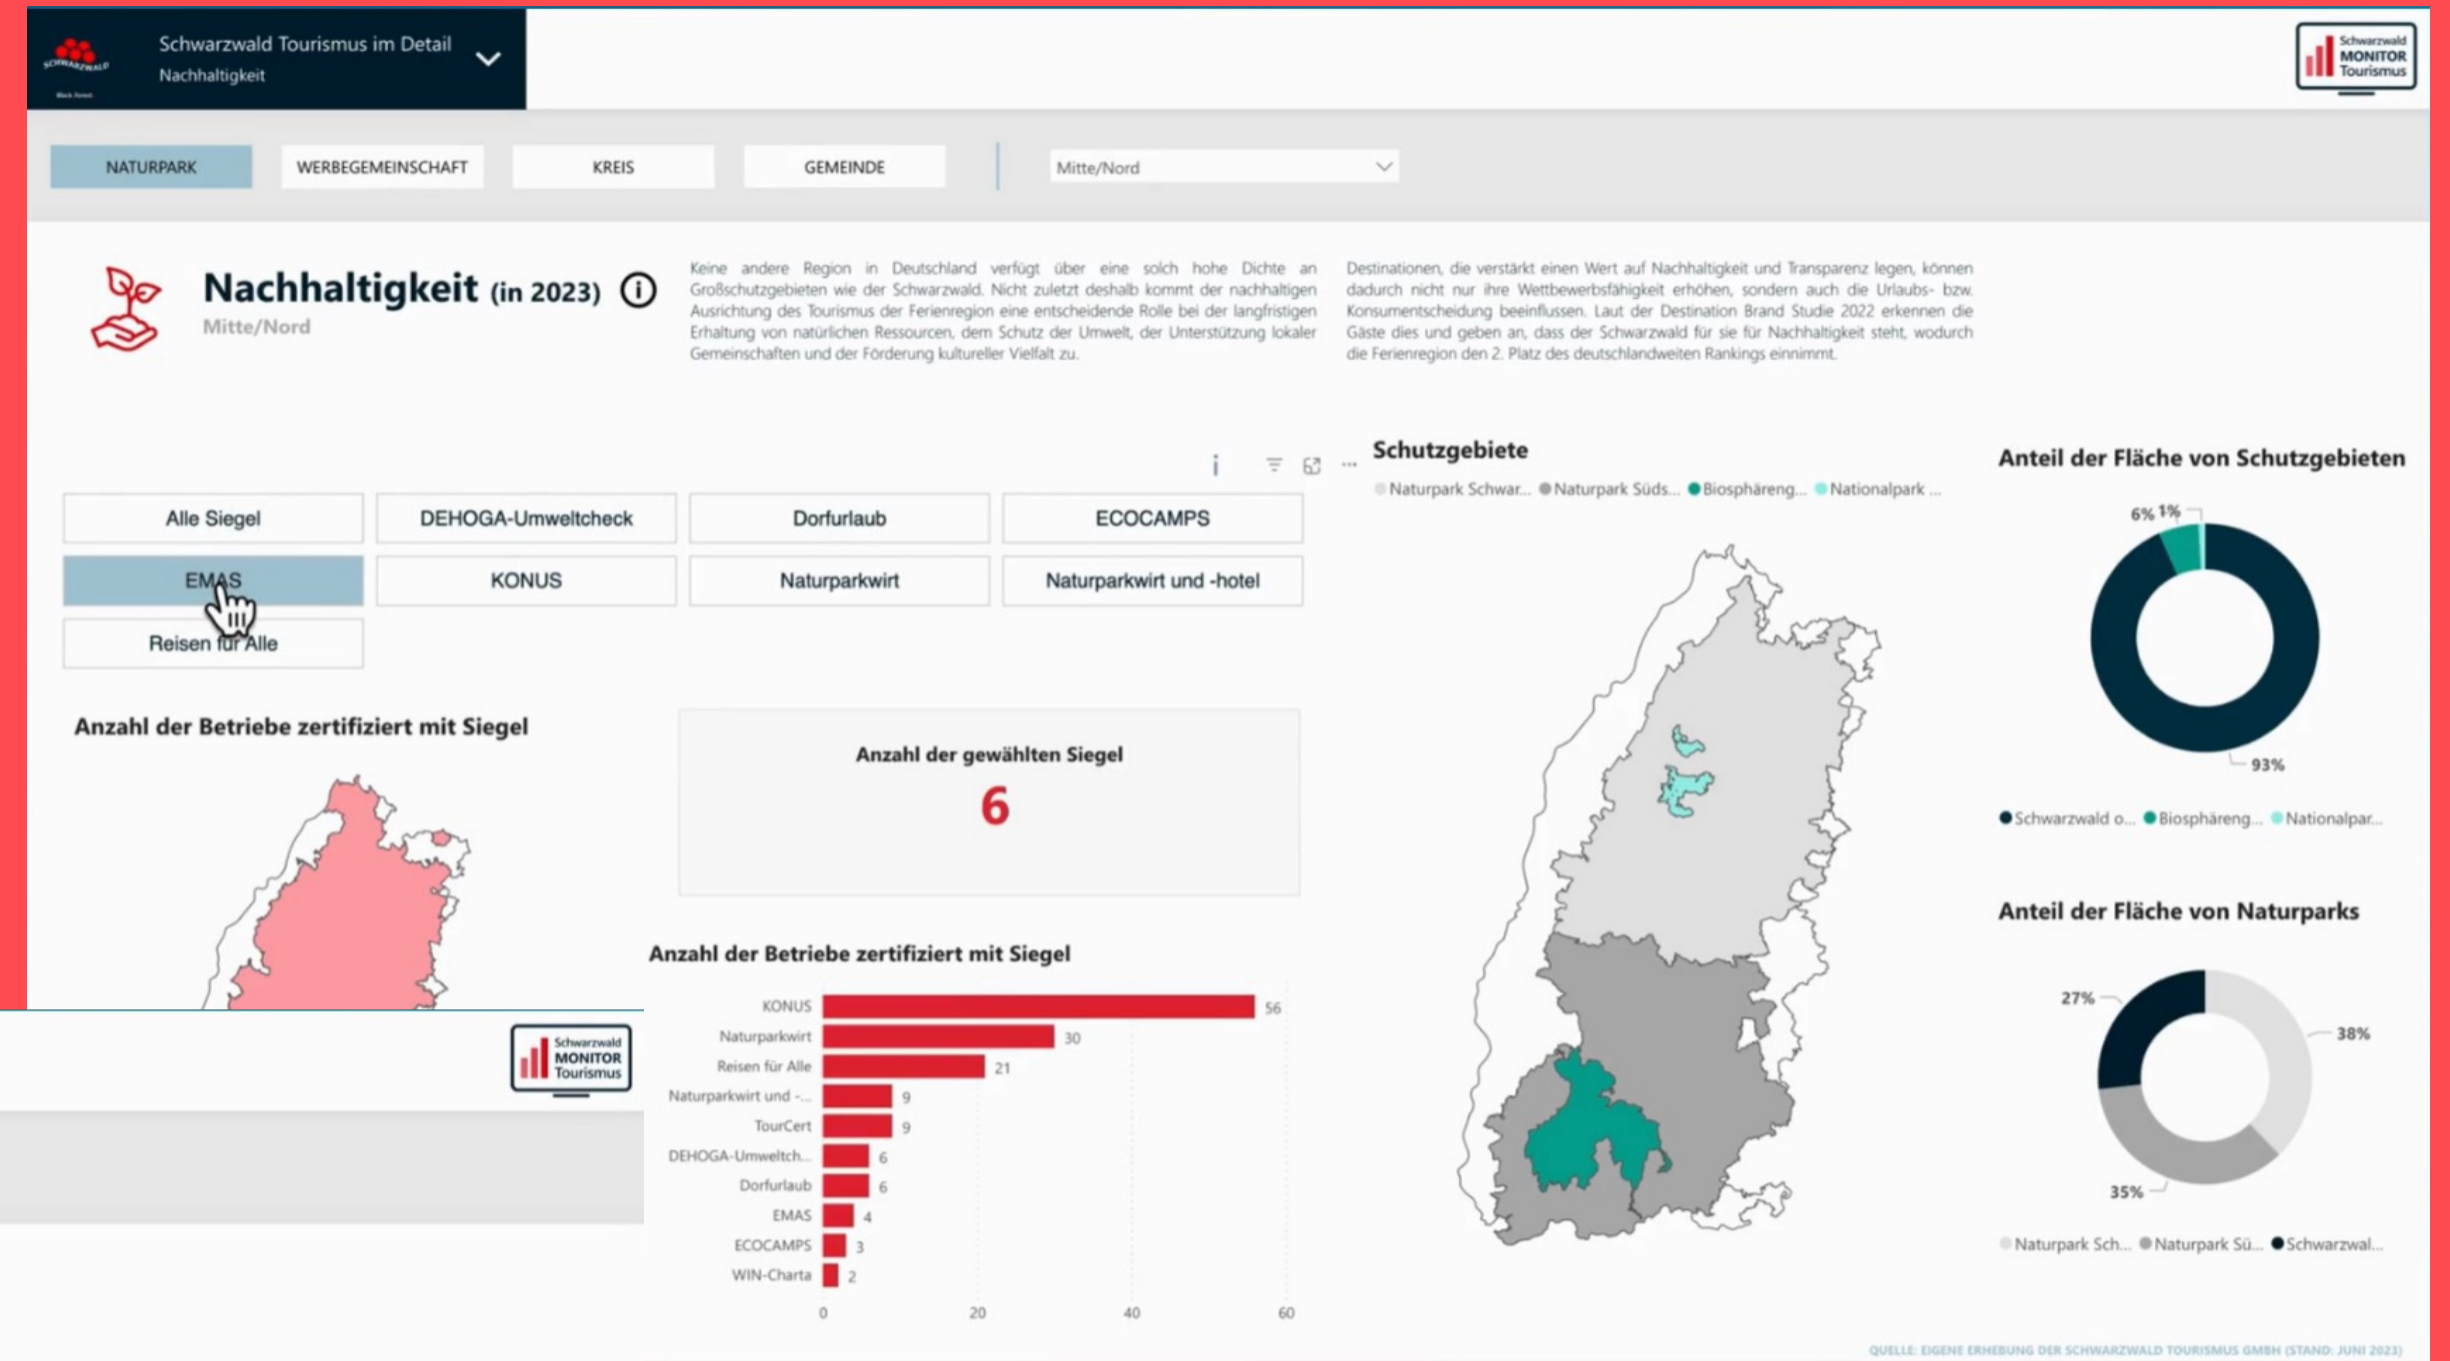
SCHWARZWALD Black Forest

Schwarzwald Tourismus im Detail
Nachhaltigkeit

Schwarzwald MONITOR Tourismus

NATURPARK | WERBEGEMEINSCHAFT | KREIS | GEMEINDE | Mitte/Nord

Nachhaltigkeit (in 2023)
Mitte/Nord

Keine andere Region in Deutschland verfügt über eine solch hohe Dichte an Großschutzgebieten wie der Schwarzwald. Nicht zuletzt deshalb kommt der nachhaltigen Ausrichtung des Tourismus der Ferienregion eine entscheidende Rolle bei der langfristigen Erhaltung von natürlichen Ressourcen, dem Schutz der Umwelt, der Unterstützung lokaler Gemeinschaften und der Förderung kultureller Vielfalt zu.

Destinationen, die verstärkt einen Wert auf Nachhaltigkeit und Transparenz legen, können dadurch nicht nur ihre Wettbewerbsfähigkeit erhöhen, sondern auch die Urlaubs- bzw. Konsumentscheidung beeinflussen. Laut der Destination Brand Studie 2022 erkennen die Gäste dies und geben an, dass der Schwarzwald für sie für Nachhaltigkeit steht, wodurch die Ferienregion den 2. Platz des deutschlandweiten Rankings einnimmt.

Alle Siegel | DEHOGA-Umweltcheck | Dorfurlaub | ECOCAMPS
EMAS | KONUS | Naturparkwirt | Naturparkwirt und -hotel
Reisen für Alle

Anzahl der Betriebe zertifiziert mit Siegel

Schwarzwald MONITOR Tourismus

Anzahl der gewählten Siegel
6

Anzahl der Betriebe zertifiziert mit Siegel

| Siegel | Anzahl |
|---|---|
| KONUS | 56 |
| Naturparkwirt | 30 |
| Reisen für Alle | 21 |
| Naturparkwirt und -... | 9 |
| TourCert | 9 |
| DEHOGA-Umweltch... | 6 |
| Dorfurlaub | 6 |
| EMAS | 4 |
| ECOCAMPS | 3 |
| WIN-Charta | 2 |

0 20 40 60

Schutzgebiete
Naturpark Schwar... Naturpark Süds... Biosphäreng... Nationalpark ...

Anteil der Fläche von Schutzgebieten
6% 1% 93%
Schwarzwald o... Biosphäreng... Nationalpar...

Anteil der Fläche von Naturparks
27% 38% 35%
Naturpark Sch... Naturpark Sü... Schwarzwal...

QUELLE: EIGENE ERHEBUNG DER SCHWARZWALD TOURISMUS GMBH (STAND: JUNI 2023)